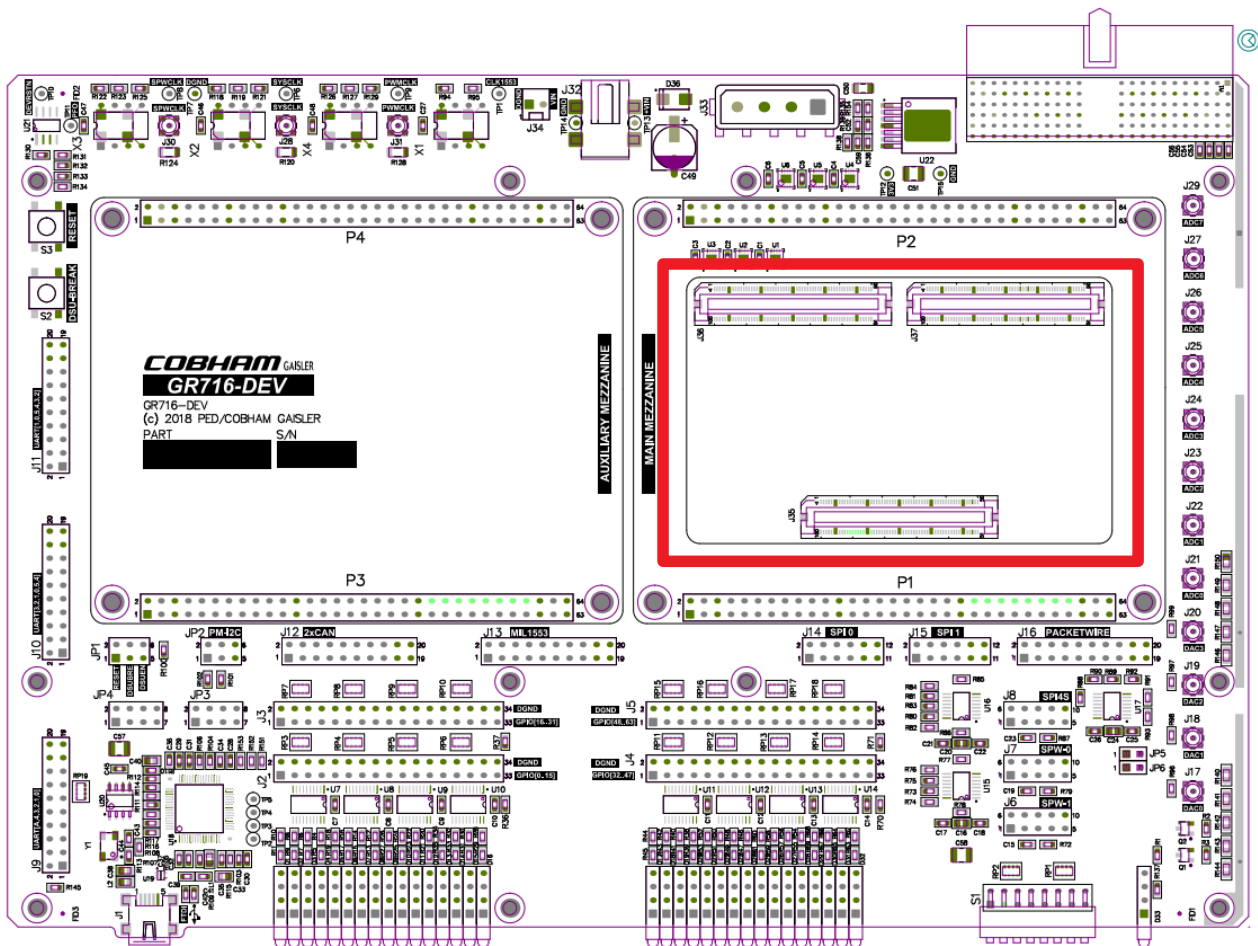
COBHAM GAISLER
GR716-DEV
GR716-DEV
(c) 2018 PED/COBHAM GAISLER
PART
S/N

P4
P2
P3
P1
AUXILIARY MEZZANINE
MAIN MEZZANINE
J36
J37
J35

RESET
S3
DSU-BREAK
S2

SPWCLK
DGND
SYSCLK
PWMCLK
CLK1553
J30
J28
J31
X2
X4
X1
X3
J32
J34
J33
D36
C49
U22
TP1
TP13
TP14

J29
ADC7
J27
ADC6
J26
ADC5
J25
ADC4
J24
ADC3
J23
ADC2
J22
ADC1
J21
ADC0
J20
DAC3
J19
DAC2
J18
DAC1
J17
DAC0

J11
UART[1,0,5,4,3,2]
J10
UART[3,2,1,0,5,4]
J9
UART[5,4,3,2,1,0]

JP1
JP2
PM-I2C
JP3
JP4
J12
2xCAN
J13
MIL1553
J14
SPI 0
J15
SPI 1
J16
PACKETWIRE

J3
DGND
GPIO[16..31]
J2
DGND
GPIO[0..15]
J5
DGND
GPIO[48..63]
J4
DGND
GPIO[32..47]

J8
SPI4S
J7
SPW-0
J6
SPW-1
JP5
JP6
U7
U8
U9
U10
U11
U12
U13
U14
U15
U16
U17
S1
J1
Y1
FID3